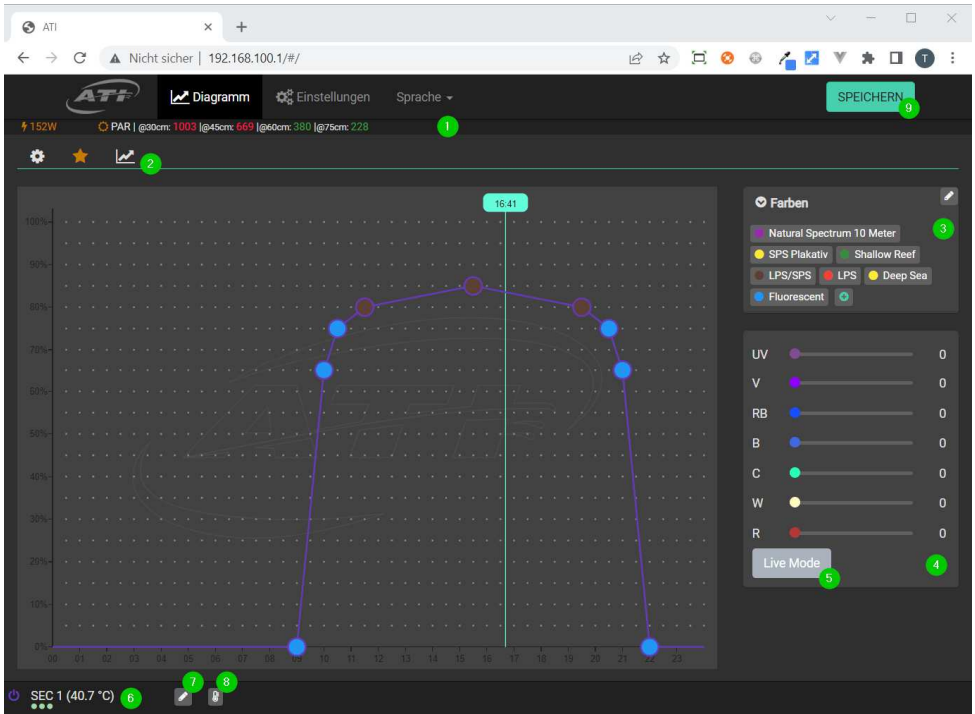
ATI ×

+

Nicht sicher | 192.168.100.1/#/

ATI

Diagramm

Einstellungen

Sprache

SPEICHERN

9

152W PAR | @30cm: 1003 |@45cm: 669 |@60cm: 380 |@75cm: 228

1

2

16:41

100%
90%
80%
70%
60%
50%
40%
30%
20%
10%
0%

00 01 02 03 04 05 06 07 08 09 10 11 12 13 14 15 16 17 18 19 20 21 22 23

Farben

3

Natural Spectrum 10 Meter
SPS Plakativ
Shallow Reef
LPS/SPS
LPS
Deep Sea
Fluorescent

| | |
|---|---|
| UV | 0 |
| V | 0 |
| RB | 0 |
| B | 0 |
| C | 0 |
| W | 0 |
| R | 0 |

Live Mode

5

4

SEC 1 (40.7 °C)

6

7

8